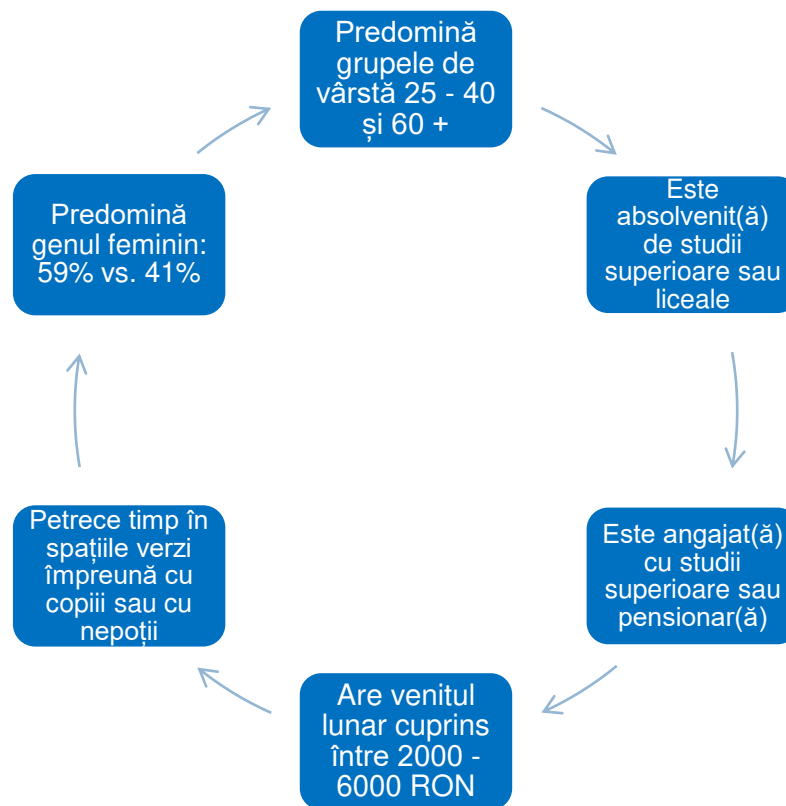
Predomină grupele de vârstă 25 - 40 și 60 +

Este absolvenit(ă) de studii superioare sau liceale

Este angajat(ă) cu studii superioare sau pensionar(ă)

Are venitul lunar cuprins între 2000 - 6000 RON

Petrece timp în spațiile verzi împreună cu copiii sau cu nepoții

Predomină genul feminin: 59% vs. 41%